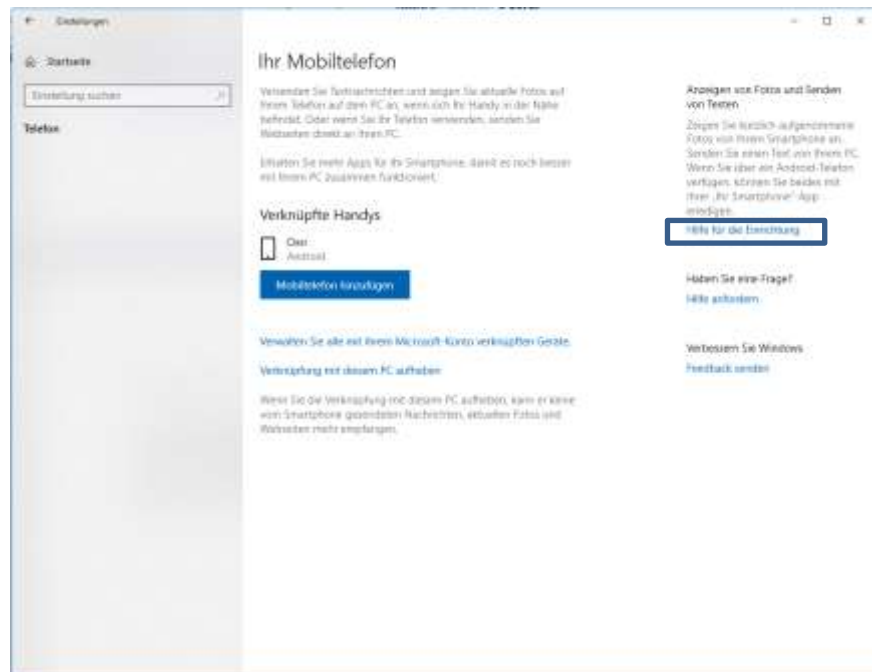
← Einstellungen

Startseite

Einstellung suchen

Telefon

Ihr Mobiltelefon

Versenden Sie Textnachrichten und zeigen Sie aktuelle Fotos auf Ihrem Telefon auf dem PC an, wenn sich Ihr Handy in der Nähe befindet. Oder wenn Sie Ihr Telefon verwenden, senden Sie Webseiten direkt an Ihren PC.

Erhalten Sie mehr Apps für Ihr Smartphone, damit es noch besser mit Ihrem PC zusammen funktioniert.

Verknüpfte Handys

Dan
Android

Mobiltelefon hinzufügen

Verwalten Sie alle mit Ihrem Microsoft-Konto verknüpften Geräte.

Verknüpfung mit diesem PC aufheben

Wenn Sie die Verknüpfung mit diesem PC aufheben, kann er keine vom Smartphone gesendeten Nachrichten, aktuellen Fotos und Webseiten mehr empfangen.

Anzeigen von Fotos und Senden von Texten

Zeigen Sie kürzlich aufgenommene Fotos von Ihrem Smartphone an. Senden Sie einen Text von Ihrem PC. Wenn Sie über ein Android-Telefon verfügen, können Sie beides mit ihrer „Ihr Smartphone" App erledigen.

Hilfe für die Einrichtung

Haben Sie eine Frage?

Hilfe anfordern

Verbessern Sie Windows

Feedback senden